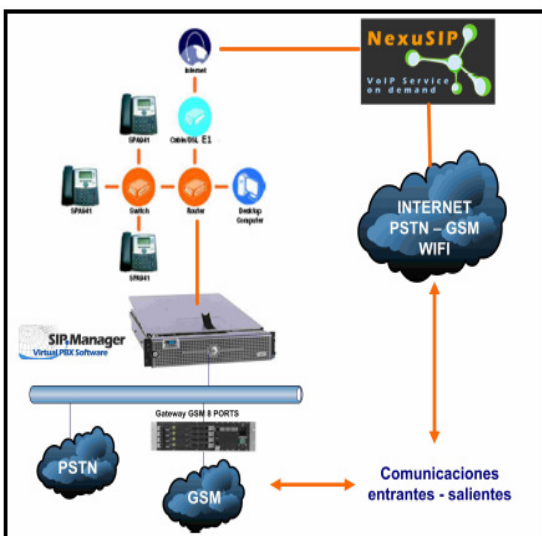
NexuSIP
VoIP Service on demand

Internet

Cable/DSL E1

SPA941

SPA941

Switch

Router

Desktop Computer

SPA941

INTERNET
PSTN – GSM
WIFI

SIP Manager
Virtual PBX Software

Gateway GSM 8 PORTS

PSTN

GSM

Comunicaciones
entrantes - salientes